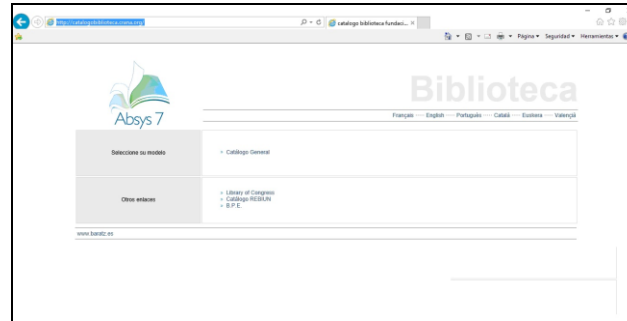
http://catalogobiblioteca.ivasa.org

catalogo biblioteca fundaci... ×

Página ▾ Seguridad ▾ Herramientas ▾

Biblioteca

Absys 7

Français — English — Português — Català — Euskera — València

Seleccione su modelo

» Catálogo General

Otros enlaces

» Library of Congress
» Catálogo REBIUN
» B.P.E.

www.baratz.es